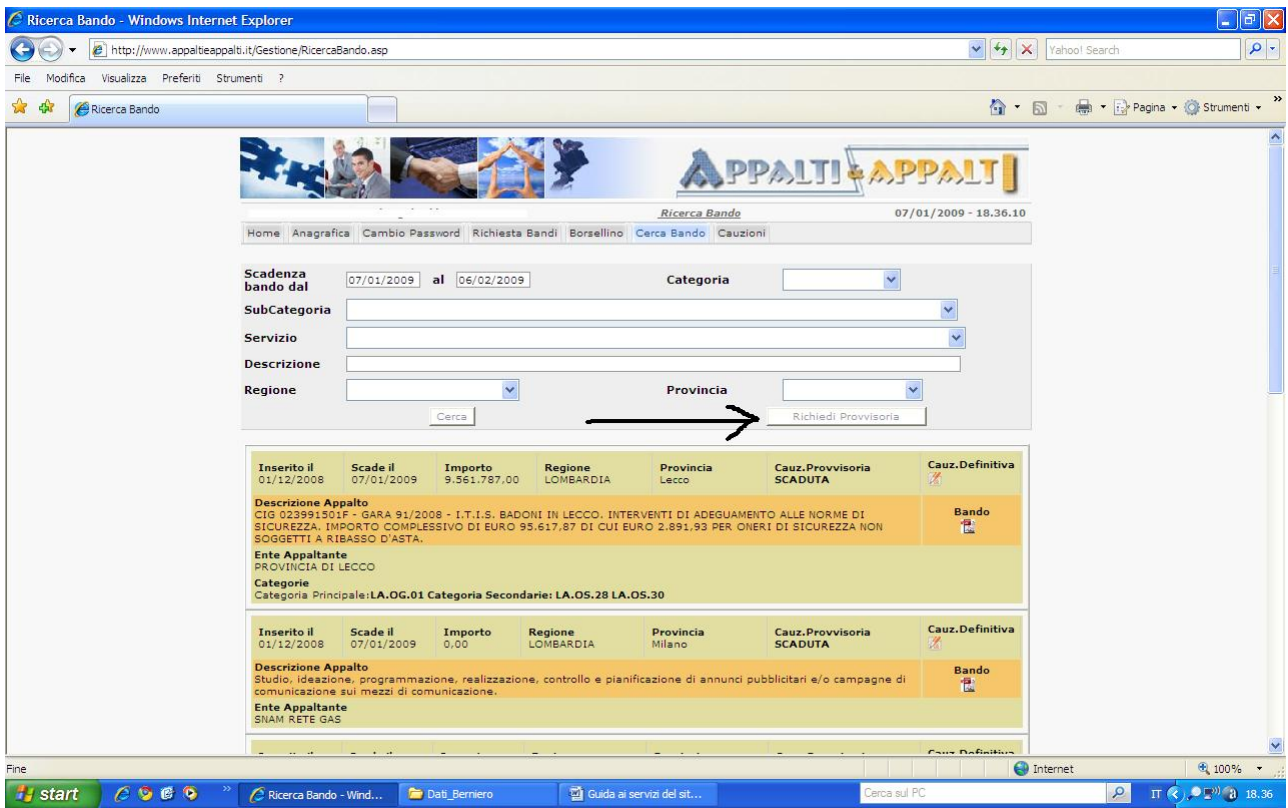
Ricerca Bando - Windows Internet Explorer

http://www.appaltieappalti.it/Gestione/RicercaBando.asp

Yahoo! Search

File Modifica Visualizza Preferiti Strumenti ?

Ricerca Bando

Pagina Strumenti

APPALTI & APPALTI

Ricerca Bando 07/01/2009 - 18.36.10

Home Anagrafica Cambio Password Richiesta Bandi Borsellino Cerca Bando Cauzioni

Scadenza bando dal 07/01/2009 al 06/02/2009 Categoria

SubCategoria

Servizio

Descrizione

Regione Provincia

Cerca Richiedi Provvisoria

| Inserito il | Scade il | Importo | Regione | Provincia | Cauz.Provvisoria | Cauz.Definitiva |
|---|---|---|---|---|---|---|
| 01/12/2008 | 07/01/2009 | 9.561.787,00 | LOMBARDIA | Lecco | SCADUTA | |

Descrizione Appalto
CIG 023991501F - GARA 91/2008 - I.T.I.S. BADONI IN LECCO. INTERVENTI DI ADEGUAMENTO ALLE NORME DI SICUREZZA. IMPORTO COMPLESSIVO DI EURO 95.617,87 DI CUI EURO 2.891,93 PER ONERI DI SICUREZZA NON SOGGETTI A RIBASSO D'ASTA.

Bando

Ente Appaltante
PROVINCIA DI LECCO

Categorie
Categoria Principale:LA.OG.01 Categoria Secondarie: LA.OS.28 LA.OS.30

| Inserito il | Scade il | Importo | Regione | Provincia | Cauz.Provvisoria | Cauz.Definitiva |
|---|---|---|---|---|---|---|
| 01/12/2008 | 07/01/2009 | 0,00 | LOMBARDIA | Milano | SCADUTA | |

Descrizione Appalto
Studio, ideazione, programmazione, realizzazione, controllo e pianificazione di annunci pubblicitari e/o campagne di comunicazione sui mezzi di comunicazione.

Bando

Ente Appaltante
SNAM RETE GAS

Cauz.Definitiva

Fine Internet 100%

start Ricerca Bando - Wind... Dati_Berniero Guida ai servizi del sit... Cerca sul PC IT 18.36